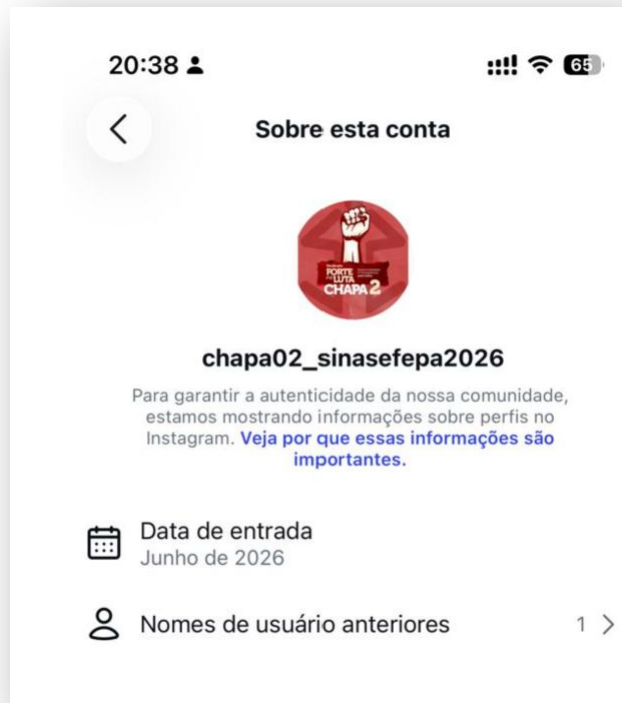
20:38

65

Sobre esta conta

FORTE NA LUTA CHAPA 2

chapa02_sinasefepa2026

Para garantir a autenticidade da nossa comunidade, estamos mostrando informações sobre perfis no Instagram. Veja por que essas informações são importantes.

Data de entrada
Junho de 2026

Nomes de usuário anteriores 1 >